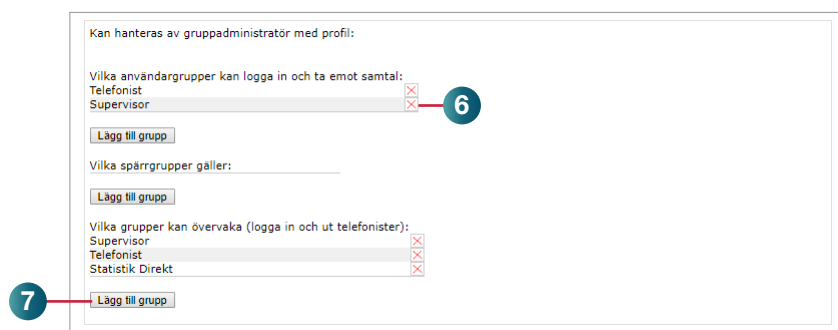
Kan hanteras av gruppadministratör med profil:

Vilka användargrupper kan logga in och ta emot samtal:
Telefonist
Supervisor

6

Lägg till grupp

Vilka spärrgrupper gäller:

Lägg till grupp

Vilka grupper kan övervaka (logga in och ut telefonister):
Supervisor
Telefonist
Statistik Direkt

7

Lägg till grupp